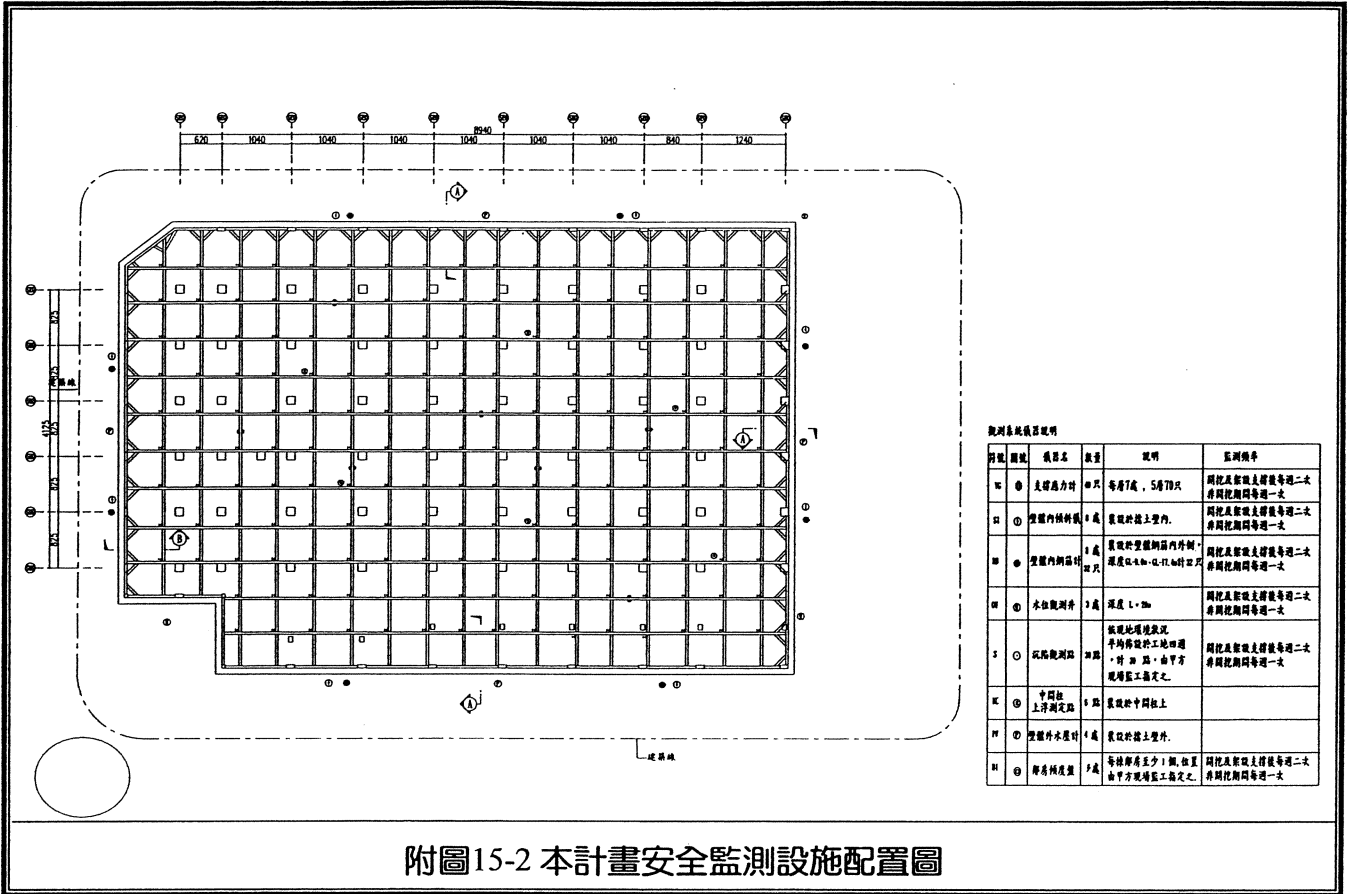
8940

620 | 1040 | 1040 | 1040 | 1040 | 1040 | 1040 | 840 | 1240

A

A

B

A

825

825

825

825

825

4125

建築線

建築線

觀測系統儀器說明

| 代號 | 圖號 | 儀器名 | 數量 | 說明 | 監測頻率 |
|---|---|---|---|---|---|
| SG | | 支撐應力計 | 40只 | 每層7處，5層70只 | 開挖及架設支撐後每週二次 非開挖期間每週一次 |
| SI | | 壁體內傾斜儀 | 8處 | 裝設於擋土壁內. | 開挖及架設支撐後每週二次 非開挖期間每週一次 |
| RB | | 壁體內鋼筋計 | 3處 32只 | 裝設於壁體鋼筋內外側，深度GL-9.0m、GL-17.0m計32只 | 開挖及架設支撐後每週二次 非開挖期間每週一次 |
| OW | | 水位觀測井 | 3處 | 深度 L=20m | 開挖及架設支撐後每週二次 非開挖期間每週一次 |
| S | | 沉陷觀測點 | 20點 | 依現地環境狀況平均佈設於工地四週，計20點，由甲方現場監工指定之. | 開挖及架設支撐後每週二次 非開挖期間每週一次 |
| HC | | 中間柱 上浮測定點 | 6點 | 裝設於中間柱上 | |
| PW | | 壁體外水壓計 | 4處 | 裝設於擋土壁外. | |
| BI | | 鄰房傾度盤 | 5處 | 每棟鄰房至少1個，位置由甲方現場監工指定之. | 開挖及架設支撐後每週二次 非開挖期間每週一次 |

附圖15-2 本計畫安全監測設施配置圖